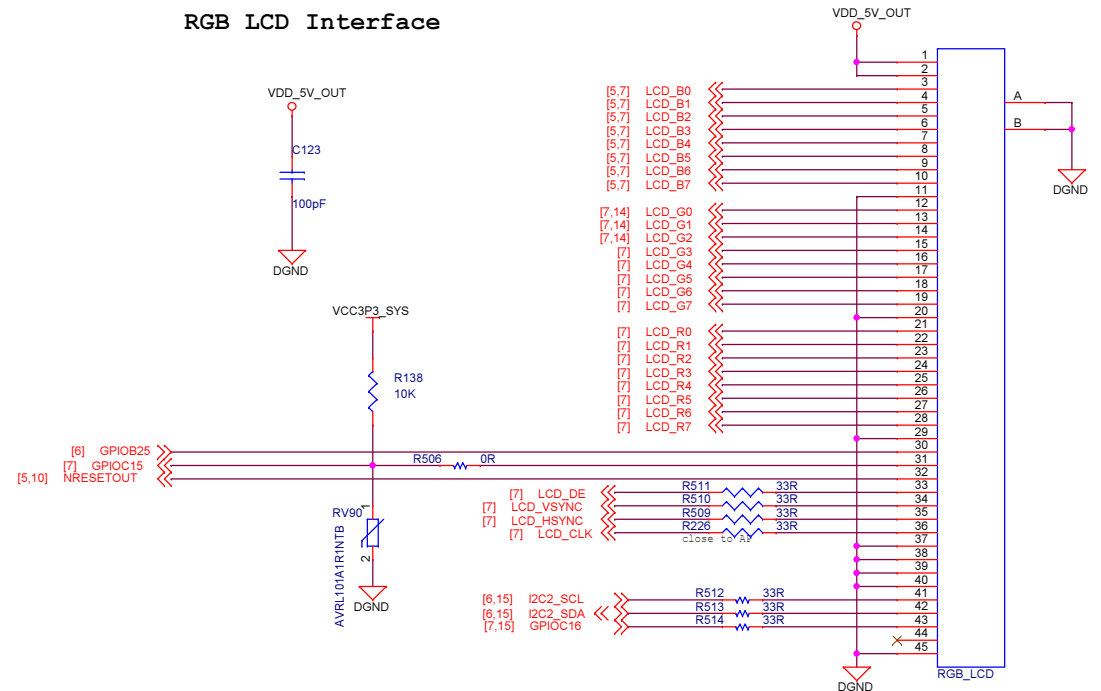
RGB LCD Interface

VDD_5V_OUT

1
2
3
4
5
6
7
8
9
10
11
12
13
14
15
16
17
18
19
20
21
22
23
24
25
26
27
28
29
30
31
32
33
34
35
36
37
38
39
40
41
42
43
44
45

A
B
DGND

VDD_5V_OUT
C123
100pF
DGND

[5,7] LCD_B0
[5,7] LCD_B1
[5,7] LCD_B2
[5,7] LCD_B3
[5,7] LCD_B4
[5,7] LCD_B5
[5,7] LCD_B6
[5,7] LCD_B7

[7,14] LCD_G0
[7,14] LCD_G1
[7,14] LCD_G2
[7] LCD_G3
[7] LCD_G4
[7] LCD_G5
[7] LCD_G6
[7] LCD_G7

[7] LCD_R0
[7] LCD_R1
[7] LCD_R2
[7] LCD_R3
[7] LCD_R4
[7] LCD_R5
[7] LCD_R6
[7] LCD_R7

VCC3P3_SYS
R138
10K

[6] GPIOB25
[7] GPIOC15
[5,10] NRESETOUT
R506 0R

[7] LCD_DE
[7] LCD_VSYNC
[7] LCD_HSYNC
[7] LCD_CLK
R511 33R
R510 33R
R509 33R
R226 33R
close to AP

RV90
1
2
AVRL101A1R1NTB
DGND

[6,15] I2C2_SCL
[6,15] I2C2_SDA
[7,15] GPIOC16
R512 33R
R513 33R
R514 33R

DGND
RGB_LCD